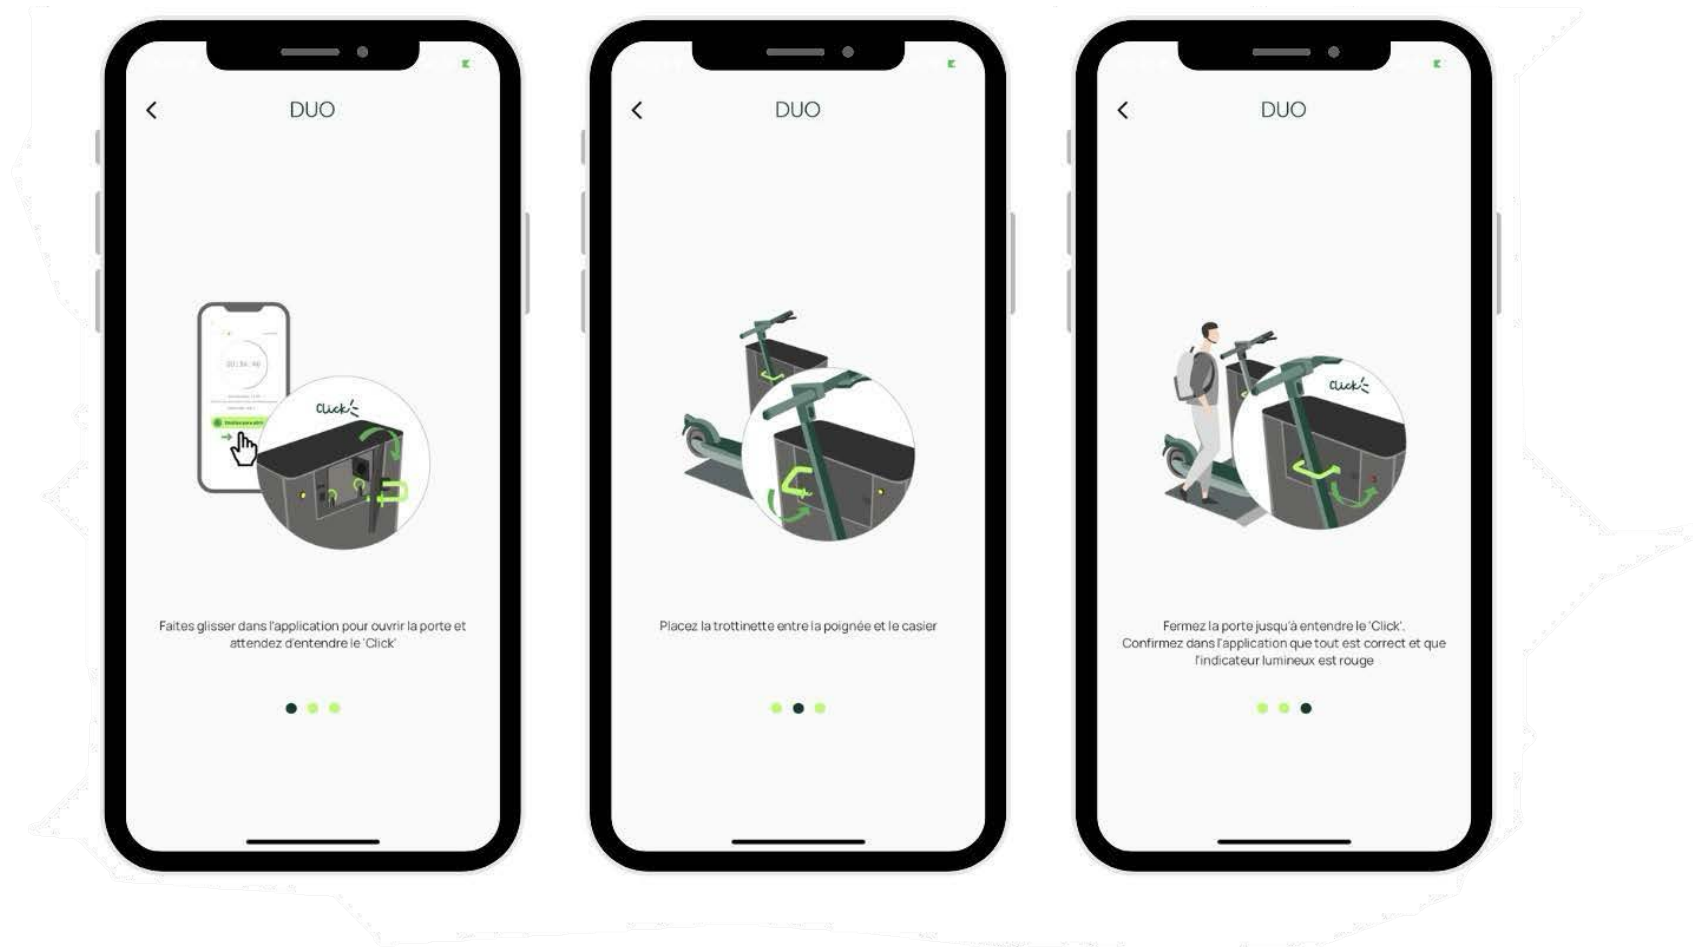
DUO

Click

Faites glisser dans l'application pour ouvrir la porte et attendez d'entendre le 'Click'

DUO

Placez la trottinette entre la poignée et le casier

DUO

Click

Fermez la porte jusqu'à entendre le 'Click'.
Confirmez dans l'application que tout est correct et que l'indicateur lumineux est rouge